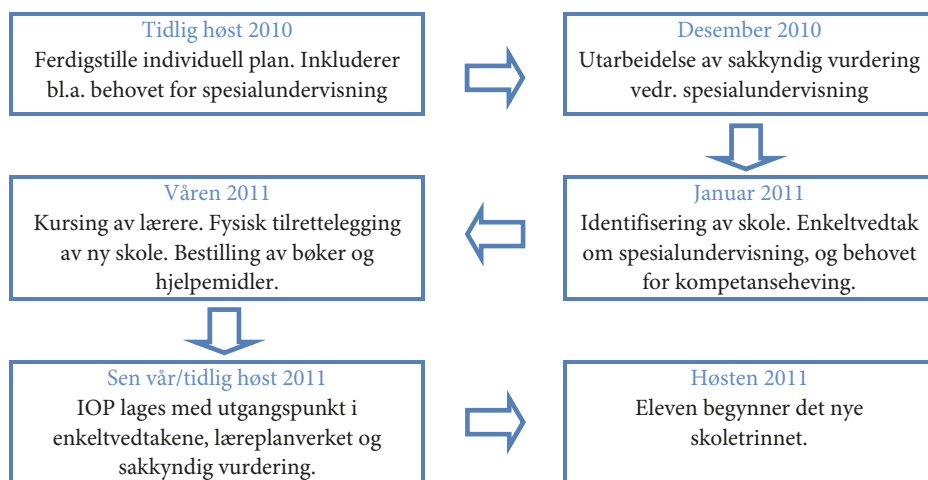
Tidlig høst 2010
Ferdigstille individuell plan. Inkluderer bl.a. behovet for spesialundervisning

Desember 2010
Utarbeidelse av sakkyndig vurdering vedr. spesialundervisning

Januar 2011
Identifisering av skole. Enkeltvedtak om spesialundervisning, og behovet for kompetanseheving.

Våren 2011
Kursing av lærere. Fysisk tilrettelegging av ny skole. Bestilling av bøker og hjelpemidler.

Sen vår/tidlig høst 2011
IOP lages med utgangspunkt i enkeltvedtakene, læreplanverket og sakkyndig vurdering.

Høsten 2011
Eleven begynner det nye skoletrinnet.